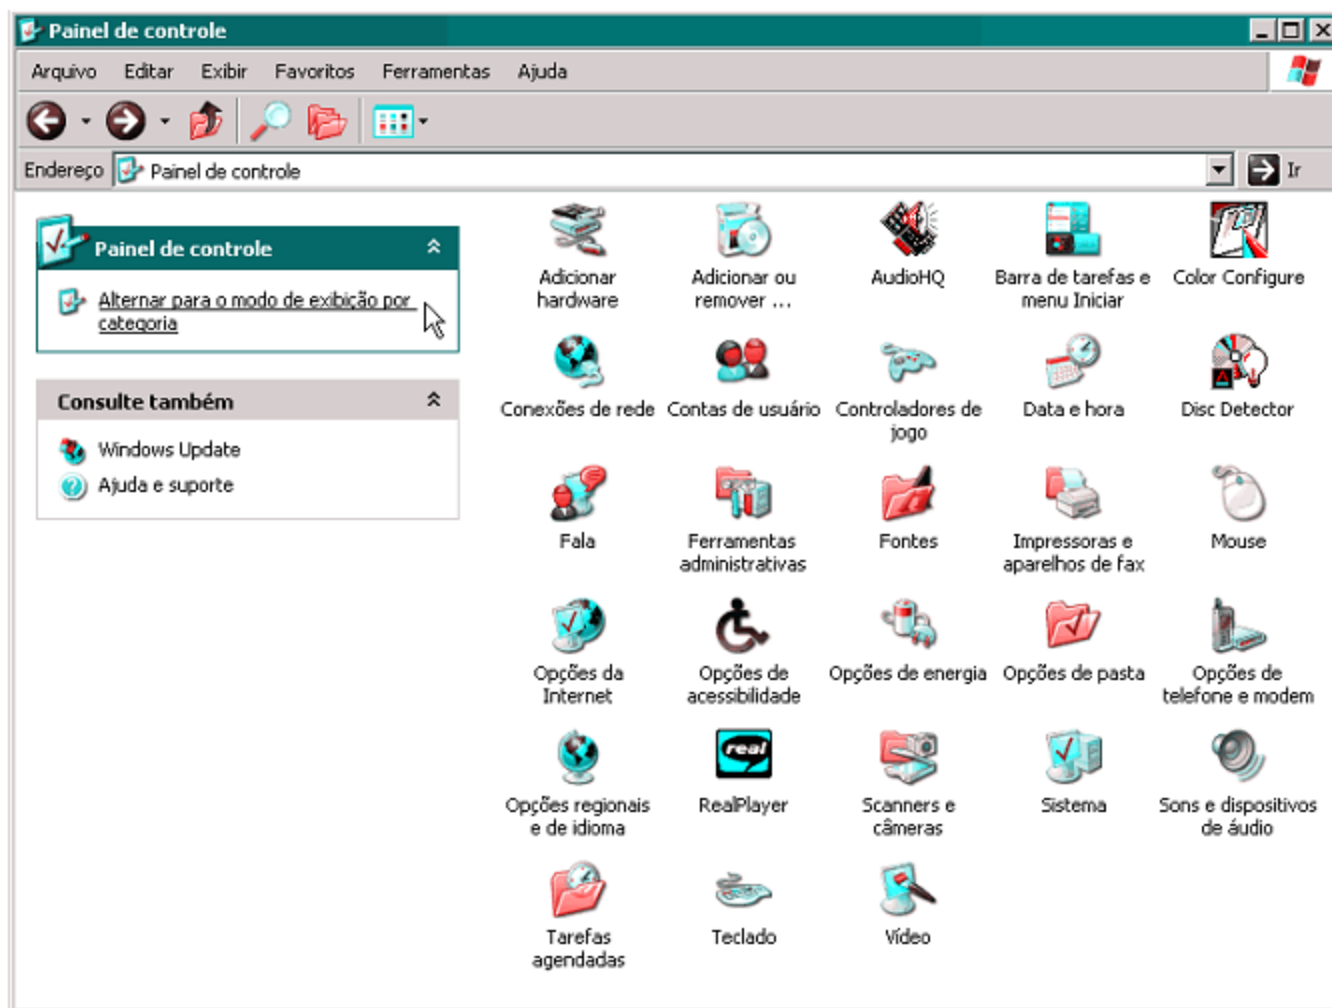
Painel de controle

Arquivo Editar Exibir Favoritos Ferramentas Ajuda

Endereço Painel de controle Ir

Painel de controle

Alternar para o modo de exibição por categoria

Consulte também

Windows Update

Ajuda e suporte

Adicionar hardware

Adicionar ou remover ...

AudioHQ

Barra de tarefas e menu Iniciar

Color Configure

Conexões de rede

Contas de usuário

Controladores de jogo

Data e hora

Disc Detector

Fala

Ferramentas administrativas

Fontes

Impressoras e aparelhos de fax

Mouse

Opções da Internet

Opções de acessibilidade

Opções de energia

Opções de pasta

Opções de telefone e modem

Opções regionais e de idioma

RealPlayer

Scanners e câmeras

Sistema

Sons e dispositivos de áudio

Tarefas agendadas

Teclado

Vídeo